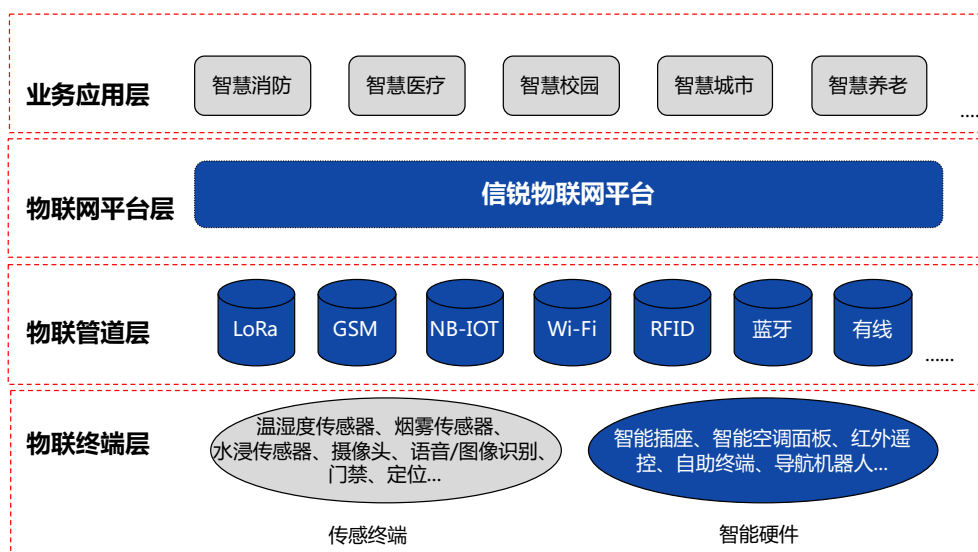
业务应用层

智慧消防

智慧医疗

智慧校园

智慧城市

智慧养老

.....

物联网平台层

信锐物联网平台

物联管道层

LoRa

GSM

NB-IOT

Wi-Fi

RFID

蓝牙

有线

......

物联终端层

温湿度传感器、烟雾传感器、水浸传感器、摄像头、语音/图像识别、门禁、定位...

智能插座、智能空调面板、红外遥控、自助终端、导航机器人...

传感终端

智能硬件